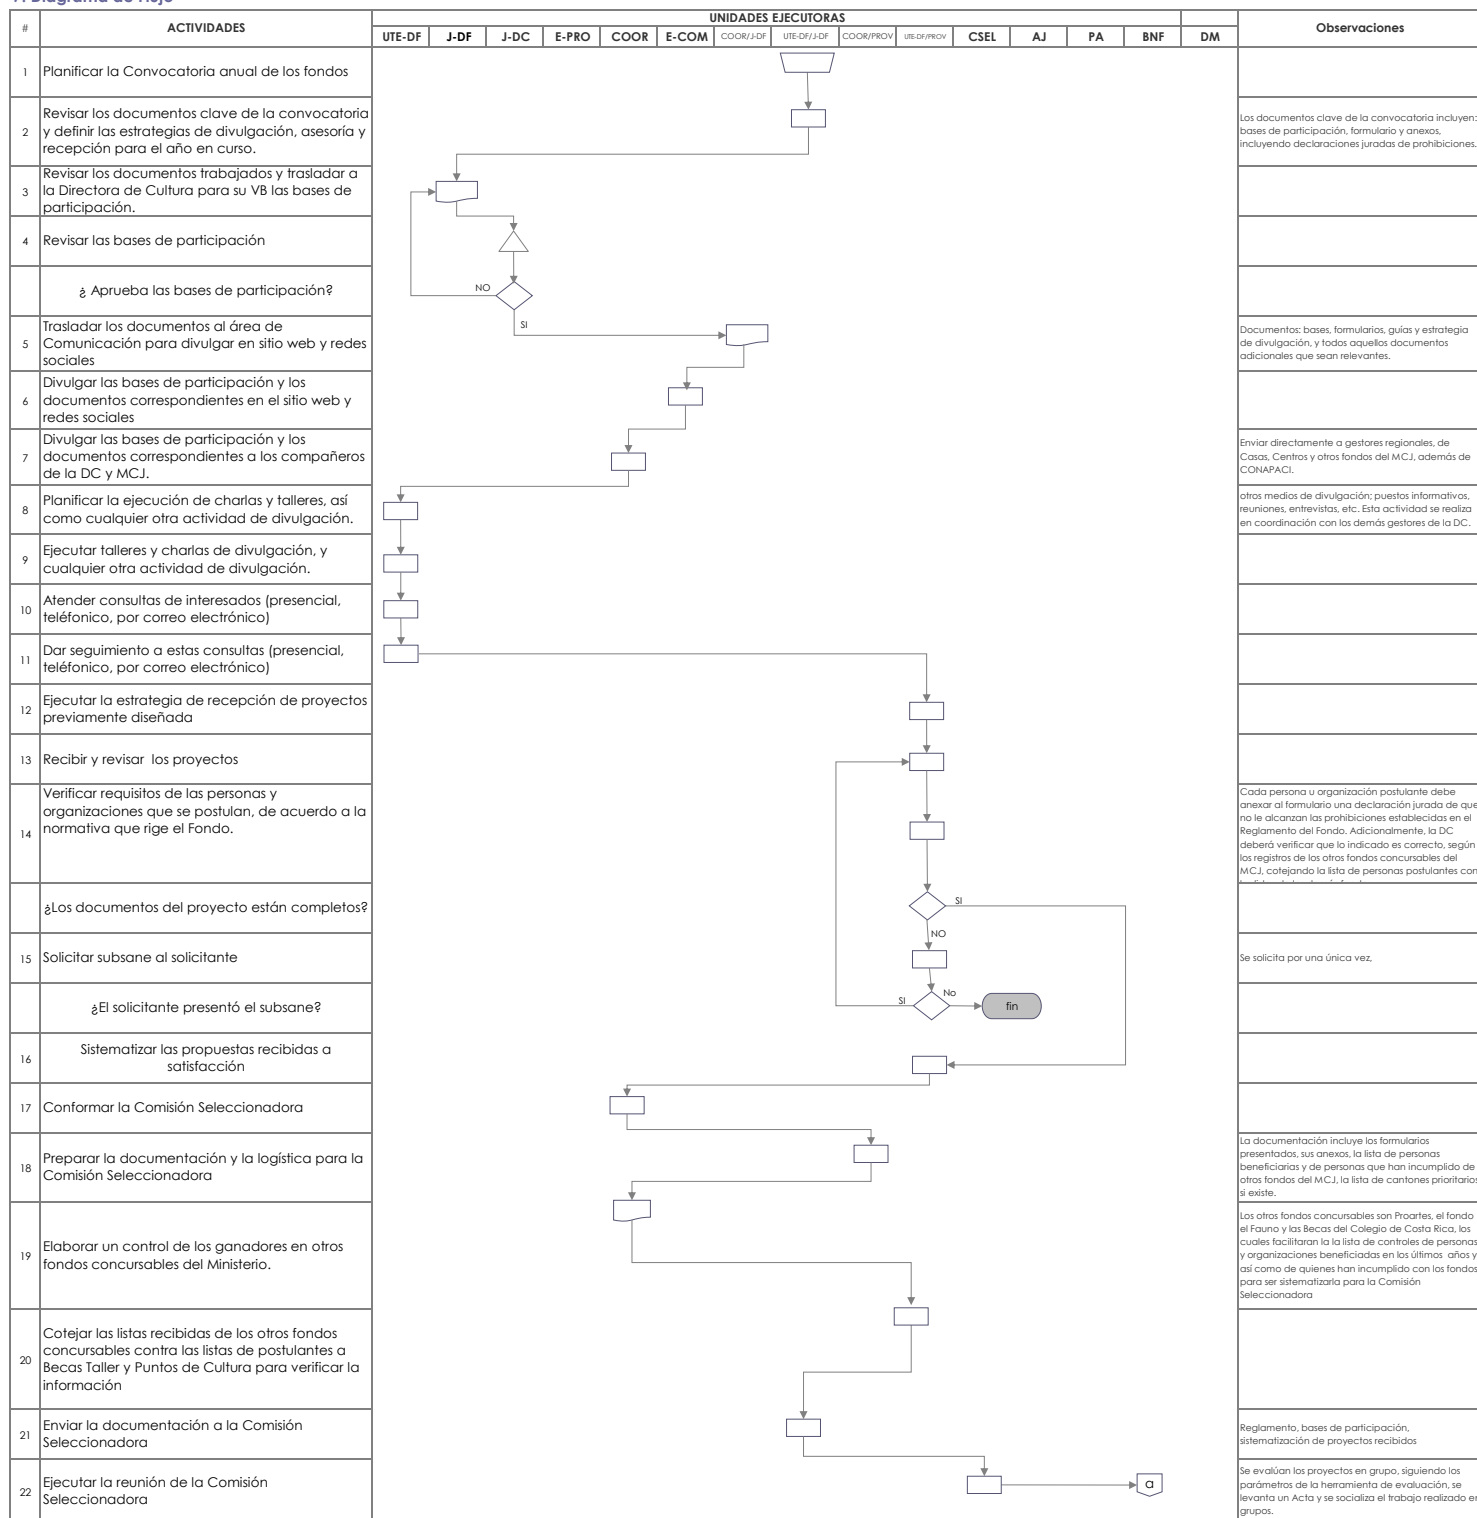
7. Diagrama de flujo

| # | ACTIVIDADES | UTE-DF | J-DF | J-DC | E-PRO | COOR | E-COM | COOR/J-DF | UTE-DF/J-DF | COOR/PROV | UTE-DF/PROV | CSEL | AJ | PA | BNF | DM | Observaciones |
|---|---|---|---|---|---|---|---|---|---|---|---|---|---|---|---|---|---|
| 1 | Planificar la Convocatoria anual de los fondos | | | | | | | | | | | | | | | | |
| 2 | Revisar los documentos clave de la convocatoria y definir las estrategias de divulgación, asesoría y recepción para el año en curso. | | | | | | | | | | | | | | | | Los documentos clave de la convocatoria incluyen: bases de participación, formulario y anexos, incluyendo declaraciones juradas de prohibiciones. |
| 3 | Revisar los documentos trabajados y trasladar a la Directora de Cultura para su VB las bases de participación. | | | | | | | | | | | | | | | | |
| 4 | Revisar las bases de participación | | | | | | | | | | | | | | | | |
| | ¿ Aprueba las bases de participación? | | | | | | | | | | | | | | | | |
| 5 | Trasladar los documentos al área de Comunicación para divulgar en sitio web y redes sociales | | | | | | | | | | | | | | | | Documentos: bases, formularios, guías y estrategia de divulgación, y todos aquellos documentos adicionales que sean relevantes. |
| 6 | Divulgar las bases de participación y los documentos correspondientes en el sitio web y redes sociales | | | | | | | | | | | | | | | | |
| 7 | Divulgar las bases de participación y los documentos correspondientes a los compañeros de la DC y MCJ. | | | | | | | | | | | | | | | | Enviar directamente a gestores regionales, de Casas, Centros y otros fondos del MCJ, además de CONAPACI. |
| 8 | Planificar la ejecución de charlas y talleres, así como cualquier otra actividad de divulgación. | | | | | | | | | | | | | | | | otros medios de divulgación; puestos informativos, reuniones, entrevistas, etc. Esta actividad se realiza en coordinación con los demás gestores de la DC. |
| 9 | Ejecutar talleres y charlas de divulgación, y cualquier otra actividad de divulgación. | | | | | | | | | | | | | | | | |
| 10 | Atender consultas de interesados (presencial, teléfonico, por correo electrónico) | | | | | | | | | | | | | | | | |
| 11 | Dar seguimiento a estas consultas (presencial, teléfonico, por correo electrónico) | | | | | | | | | | | | | | | | |
| 12 | Ejecutar la estrategia de recepción de proyectos previamente diseñada | | | | | | | | | | | | | | | | |
| 13 | Recibir y revisar los proyectos | | | | | | | | | | | | | | | | |
| 14 | Verificar requisitos de las personas y organizaciones que se postulan, de acuerdo a la normativa que rige el Fondo. | | | | | | | | | | | | | | | | Cada persona u organización postulante debe anexar al formulario una declaración jurada de que no le alcanzan las prohibiciones establecidas en el Reglamento del Fondo. Adicionalmente, la DC deberá verificar que lo indicado es correcto, según los registros de los otros fondos concursables del MCJ, cotejando la lista de personas postulantes con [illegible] |
| | ¿Los documentos del proyecto están completos? | | | | | | | | | | | | | | | | |
| 15 | Solicitar subsane al solicitante | | | | | | | | | | | | | | | | Se solicita por una única vez, |
| | ¿El solicitante presentó el subsane? | | | | | | | | | | | | | | | | |
| 16 | Sistematizar las propuestas recibidas a satisfacción | | | | | | | | | | | | | | | | |
| 17 | Conformar la Comisión Seleccionadora | | | | | | | | | | | | | | | | |
| 18 | Preparar la documentación y la logística para la Comisión Seleccionadora | | | | | | | | | | | | | | | | La documentación incluye los formularios presentados, sus anexos, la lista de personas beneficiarias y de personas que han incumplido de otros fondos del MCJ, la lista de cantones prioritarios si existe. |
| 19 | Elaborar un control de los ganadores en otros fondos concursables del Ministerio. | | | | | | | | | | | | | | | | Los otros fondos concursables son Proartes, el fondo el Fauno y las Becas del Colegio de Costa Rica, los cuales facilitaran la la lista de controles de personas y organizaciones beneficiadas en los últimos años y así como de quienes han incumplido con los fondos para ser sistematizarla para la Comisión Seleccionadora |
| 20 | Cotejar las listas recibidas de los otros fondos concursables contra las listas de postulantes a Becas Taller y Puntos de Cultura para verificar la información | | | | | | | | | | | | | | | | |
| 21 | Enviar la documentación a la Comisión Seleccionadora | | | | | | | | | | | | | | | | Reglamento, bases de participación, sistematización de proyectos recibidos |
| 22 | Ejecutar la reunión de la Comisión Seleccionadora | | | | | | | | | | | | | | | | Se evalúan los proyectos en grupo, siguiendo los parámetros de la herramienta de evaluación, se levanta un Acta y se socializa el trabajo realizado en grupos. |

UNIDADES EJECUTORAS

NO
SI
SI
NO
SI
No
fin
a